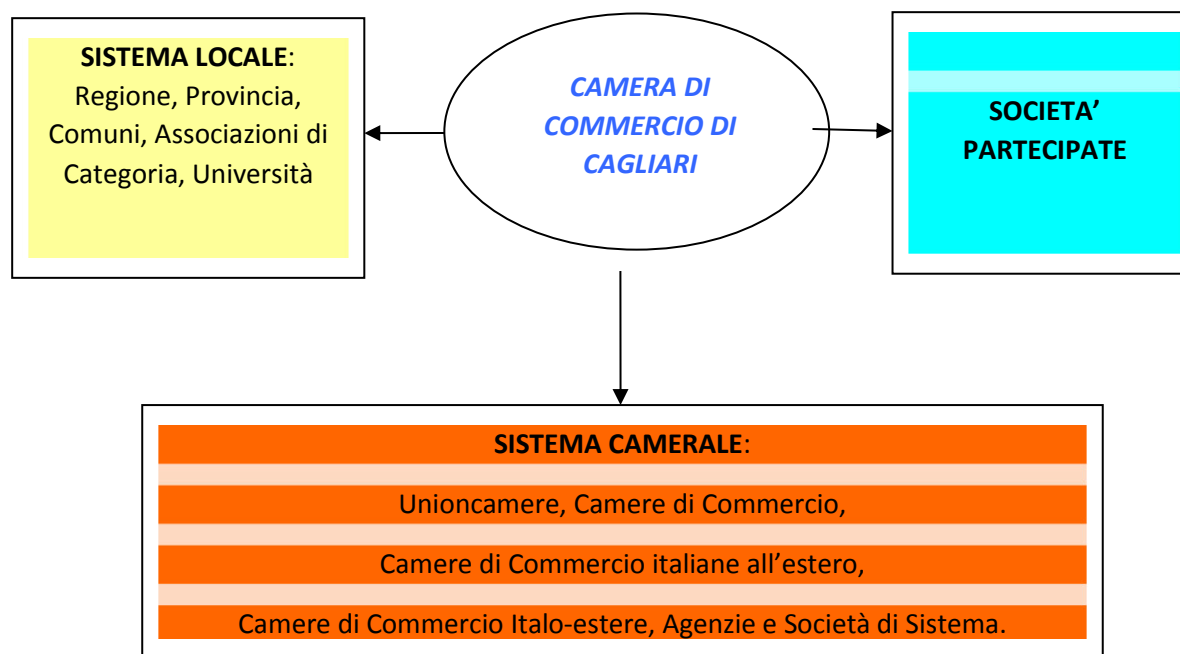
SISTEMA LOCALE: Regione, Provincia, Comuni, Associazioni di Categoria, Università

CAMERA DI COMMERCIO DI CAGLIARI

SOCIETA' PARTECIPATE

SISTEMA CAMERALE:

Unioncamere, Camere di Commercio,

Camere di Commercio italiane all'estero,

Camere di Commercio Italo-estere, Agenzie e Società di Sistema.